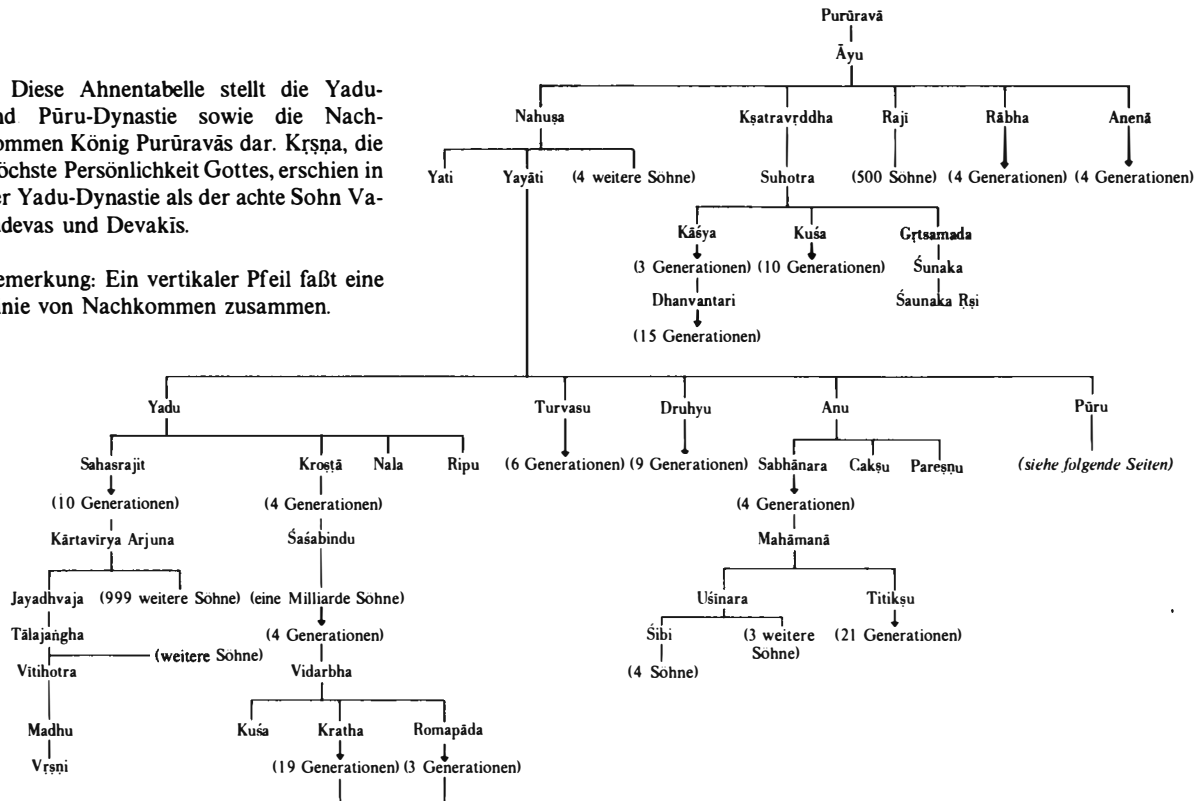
Diese Ahnentabelle stellt die Yadu- und Pūru-Dynastie sowie die Nachkommen König Purūravās dar. Kṛṣṇa, die Höchste Persönlichkeit Gottes, erschien in der Yadu-Dynastie als der achte Sohn Vasudevas und Devakīs.

Bemerkung: Ein vertikaler Pfeil faßt eine Linie von Nachkommen zusammen.

Purūravā
Āyu
Nahuṣa
Kṣatravṛddha
Raji
Rābha
Anenā
Yati
Yayāti
(4 weitere Söhne)
Suhotra
(500 Söhne)
(4 Generationen)
(4 Generationen)
Kāśya
Kuśa
Gṛtsamada
(3 Generationen)
(10 Generationen)
Śunaka
Dhanvantari
Śaunaka Ṛṣi
(15 Generationen)
Yadu
Turvasu
Druhyu
Anu
Pūru
Sahasrajit
Kroṣṭā
Nala
Ripu
(6 Generationen)
(9 Generationen)
Sabhānara
Cakṣu
Pareṣnu
(siehe folgende Seiten)
(10 Generationen)
(4 Generationen)
(4 Generationen)
Kārtavīrya Arjuna
Śaśabindu
Mahāmanā
Jayadhvaja
(999 weitere Söhne)
(eine Milliarde Söhne)
Uśīnara
Titikṣu
Tālajaṅgha
(4 Generationen)
Śibi
(3 weitere Söhne)
(21 Generationen)
(weitere Söhne)
Vītihotra
Vidarbha
(4 Söhne)
Madhu
Kuśa
Kratha
Romapāda
Vṛṣṇi
(19 Generationen)
(3 Generationen)